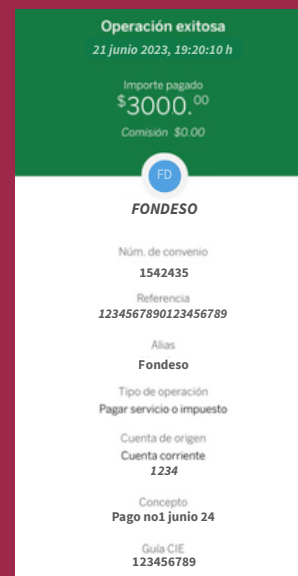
Operación exitosa
21 junio 2023, 19:20:10 h

Importe pagado
$3000.00

Comisión $0.00

FD

FONDESO

Núm. de convenio
1542435

Referencia
1234567890123456789

Alias
Fondeso

Tipo de operación
Pagar servicio o impuesto

Cuenta de origen
Cuenta corriente
1234

Concepto
Pago no1 junio 24

Guía CIE
123456789